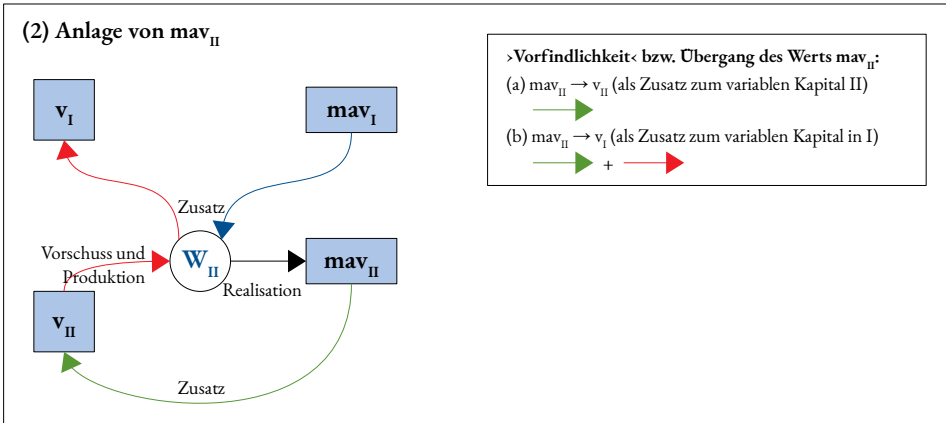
(2) Anlage von $mav_{II}$

$v_I$

$mav_I$

Zusatz

Vorschuss und Produktion

$W_{II}$

$mav_{II}$

Realisation

$v_{II}$

Zusatz

›Vorfindlichkeit‹ bzw. Übergang des Werts $mav_{II}$:

(a) $mav_{II} \rightarrow v_{II}$ (als Zusatz zum variablen Kapital II)

(b) $mav_{II} \rightarrow v_I$ (als Zusatz zum variablen Kapital in I)

+